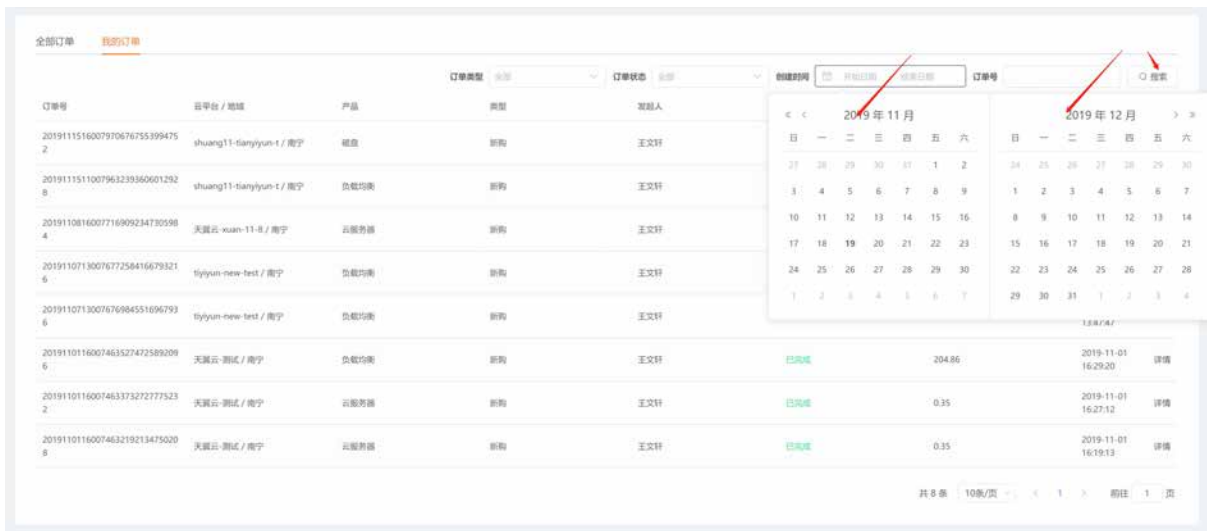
全部订单 我的订单

订单类型 全部 订单状态 全部 创建时间 开始日期 结束日期 订单号 搜索

| 订单号 | 云平台 / 地域 | 产品 | 类型 | 发起人 | | | | |
|---|---|---|---|---|---|---|---|---|
| 20191115160079706767553994752 | shuang11-tianyiyun-t / 南宁 | 硬盘 | 新购 | 王文轩 | | | | |
| 20191115110079632393606012928 | shuang11-tianyiyun-t / 南宁 | 负载均衡 | 新购 | 王文轩 | | | | |
| 20191108160077169092347305984 | 天翼云-xuan-11-8 / 南宁 | 云服务器 | 新购 | 王文轩 | | | | |
| 20191107130076772584166793216 | tiyiyun-new-test / 南宁 | 负载均衡 | 新购 | 王文轩 | | | | |
| 20191107130076769845516967936 | tiyiyun-new-test / 南宁 | 负载均衡 | 新购 | 王文轩 | | | 13:47:47 | |
| 20191101160074635274725892096 | 天翼云-测试 / 南宁 | 负载均衡 | 新购 | 王文轩 | 已完成 | 204.86 | 2019-11-01 16:29:20 | 详情 |
| 20191101160074633732727775232 | 天翼云-测试 / 南宁 | 云服务器 | 新购 | 王文轩 | 已完成 | 0.35 | 2019-11-01 16:27:12 | 详情 |
| 20191101160074632192134750208 | 天翼云-测试 / 南宁 | 云服务器 | 新购 | 王文轩 | 已完成 | 0.35 | 2019-11-01 16:19:13 | 详情 |

« ‹ 2019 年 11 月

| 日 | 一 | 二 | 三 | 四 | 五 | 六 |
|---|---|---|---|---|---|---|
| 27 | 28 | 29 | 30 | 31 | 1 | 2 |
| 3 | 4 | 5 | 6 | 7 | 8 | 9 |
| 10 | 11 | 12 | 13 | 14 | 15 | 16 |
| 17 | 18 | 19 | 20 | 21 | 22 | 23 |
| 24 | 25 | 26 | 27 | 28 | 29 | 30 |
| 1 | 2 | 3 | 4 | 5 | 6 | 7 |

2019 年 12 月 › »

| 日 | 一 | 二 | 三 | 四 | 五 | 六 |
|---|---|---|---|---|---|---|
| 24 | 25 | 26 | 27 | 28 | 29 | 30 |
| 1 | 2 | 3 | 4 | 5 | 6 | 7 |
| 8 | 9 | 10 | 11 | 12 | 13 | 14 |
| 15 | 16 | 17 | 18 | 19 | 20 | 21 |
| 22 | 23 | 24 | 25 | 26 | 27 | 28 |
| 29 | 30 | 31 | 1 | 2 | 3 | 4 |

共 8 条 10条/页 ‹ 1 › 前往 1 页